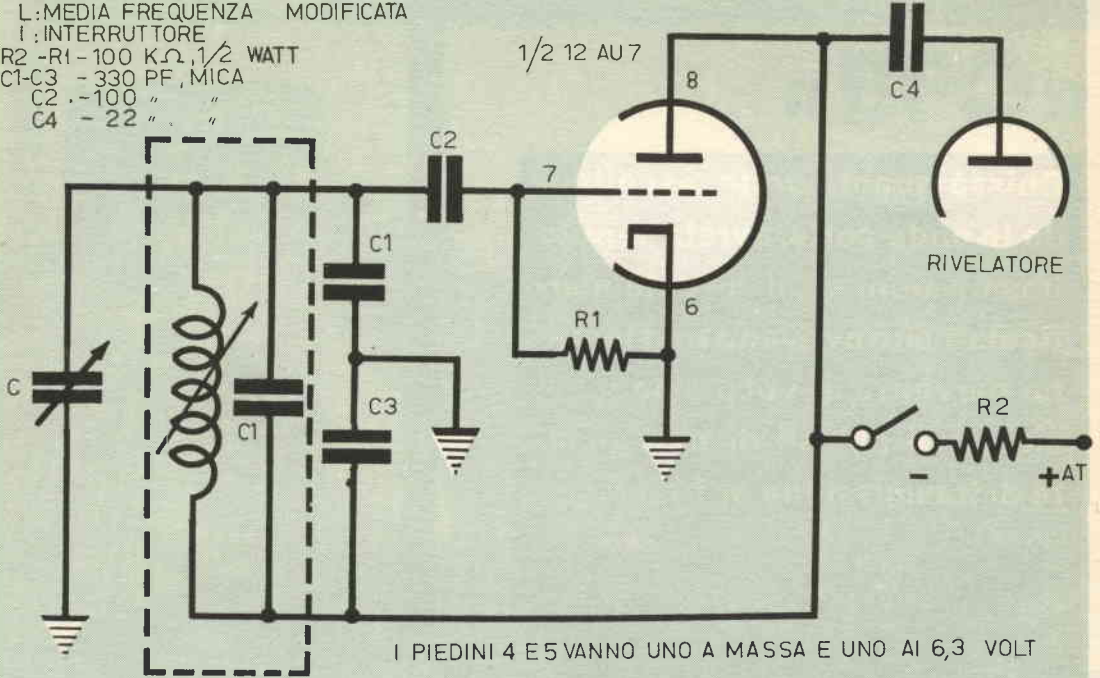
L:MEDIA FREQUENZA MODIFICATA
I:INTERRUTTORE
R2 -R1 - 100 K$\Omega$, 1/2 WATT
C1-C3 - 330 PF, MICA
C2 - 100 " "
C4 - 22 " "

1/2 12 AU 7

8

C4

C2

7

RIVELATORE

C1

6

R1

C

C1

C3

R2

-

+AT

I PIEDINI 4 E 5 VANNO UNO A MASSA E UNO AI 6,3 VOLT